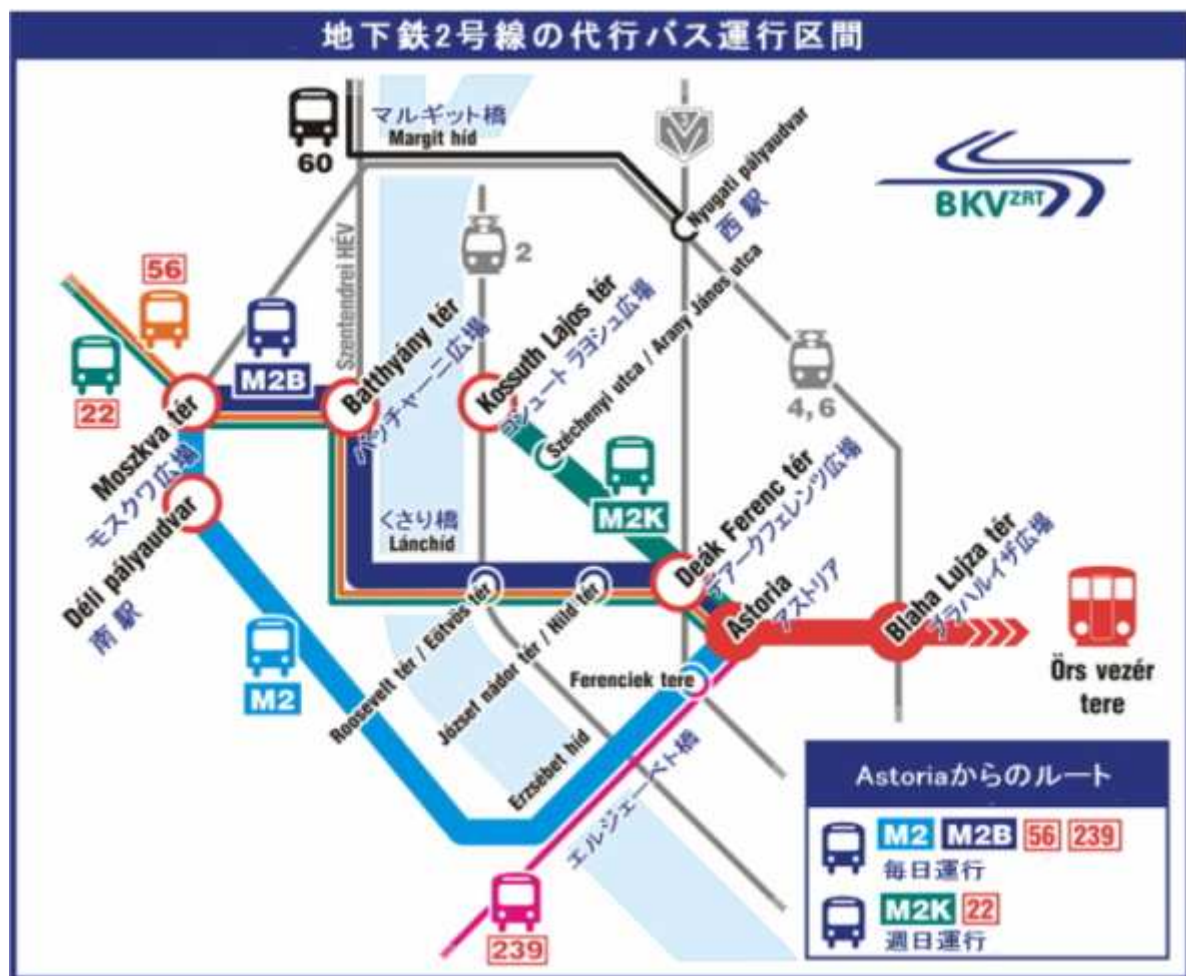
地下鉄2号線の代行バス運行区間

60
マルギット橋
Margit híd

BKV ZRT

Nyugati pályaudvar
西駅

2

56

M2B

22

Szentendrei HÉV

Batthyány tér
バッチャーニ広場

Kossuth Lajos tér
コシュート ラヨシュ広場

Széchenyi utca / Arany János utca

4, 6

Moszkva tér
モスクワ広場

Déli pályaudvar
南駅

M2K

Deák Ferenc tér
デアークフェレンツ広場

くさり橋
Lánchíd

Astoria
アストリア

Blaha Lujza tér
ブラハルイザ広場

Örs vezér tere

M2

Roosevelt tér / Eötvös tér

József nádor tér / Nild tér

Ferenciek tere

Erzsébet híd

エルジェーベト橋

239

Astoriaからのルート

M2 M2B 56 239
毎日運行

M2K 22
週日運行